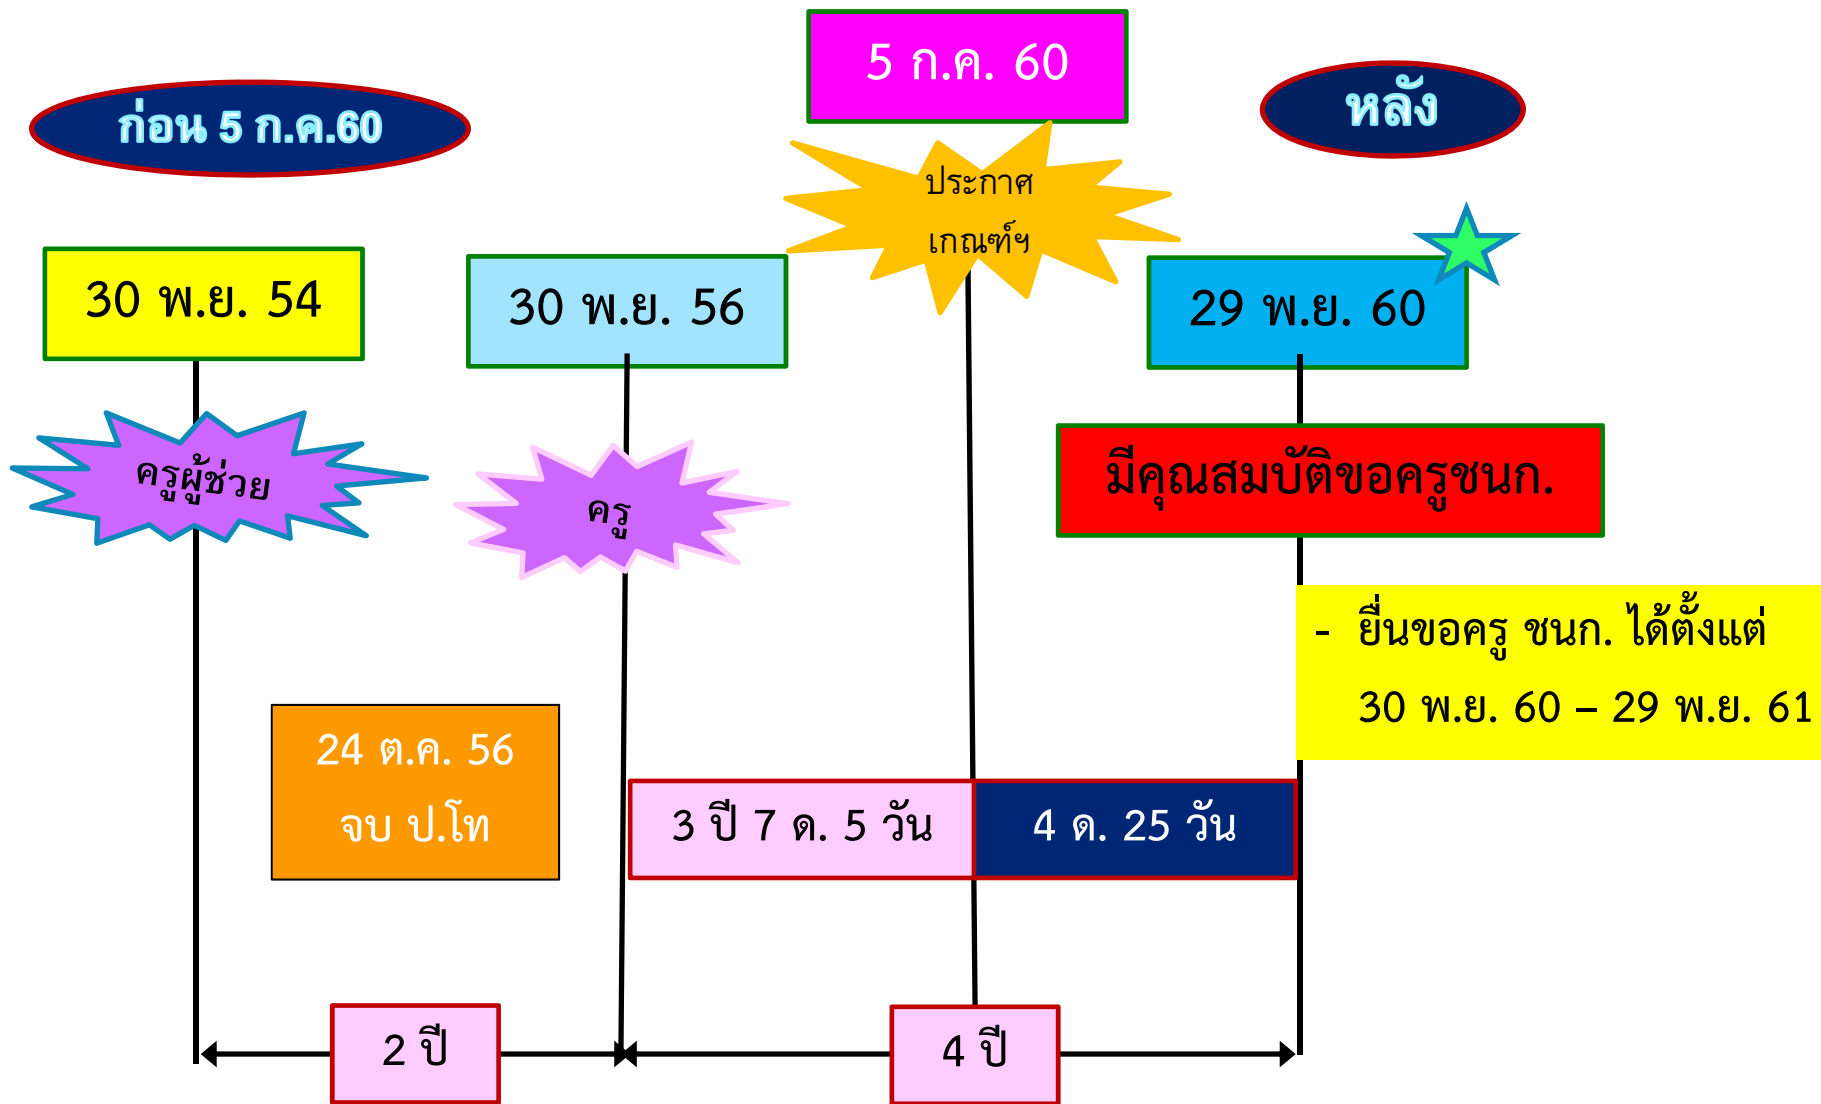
5 ก.ค. 60

ก่อน 5 ก.ค.60

หลัง

ประกาศ เกณฑ์ฯ

30 พ.ย. 54

30 พ.ย. 56

29 พ.ย. 60

ครูผู้ช่วย

ครู

มีคุณสมบัติขอครูชนก.

- ยื่นขอครู ชนก. ได้ตั้งแต่ 30 พ.ย. 60 – 29 พ.ย. 61

24 ต.ค. 56 จบ ป.โท

3 ปี 7 ด. 5 วัน

4 ด. 25 วัน

2 ปี

4 ปี